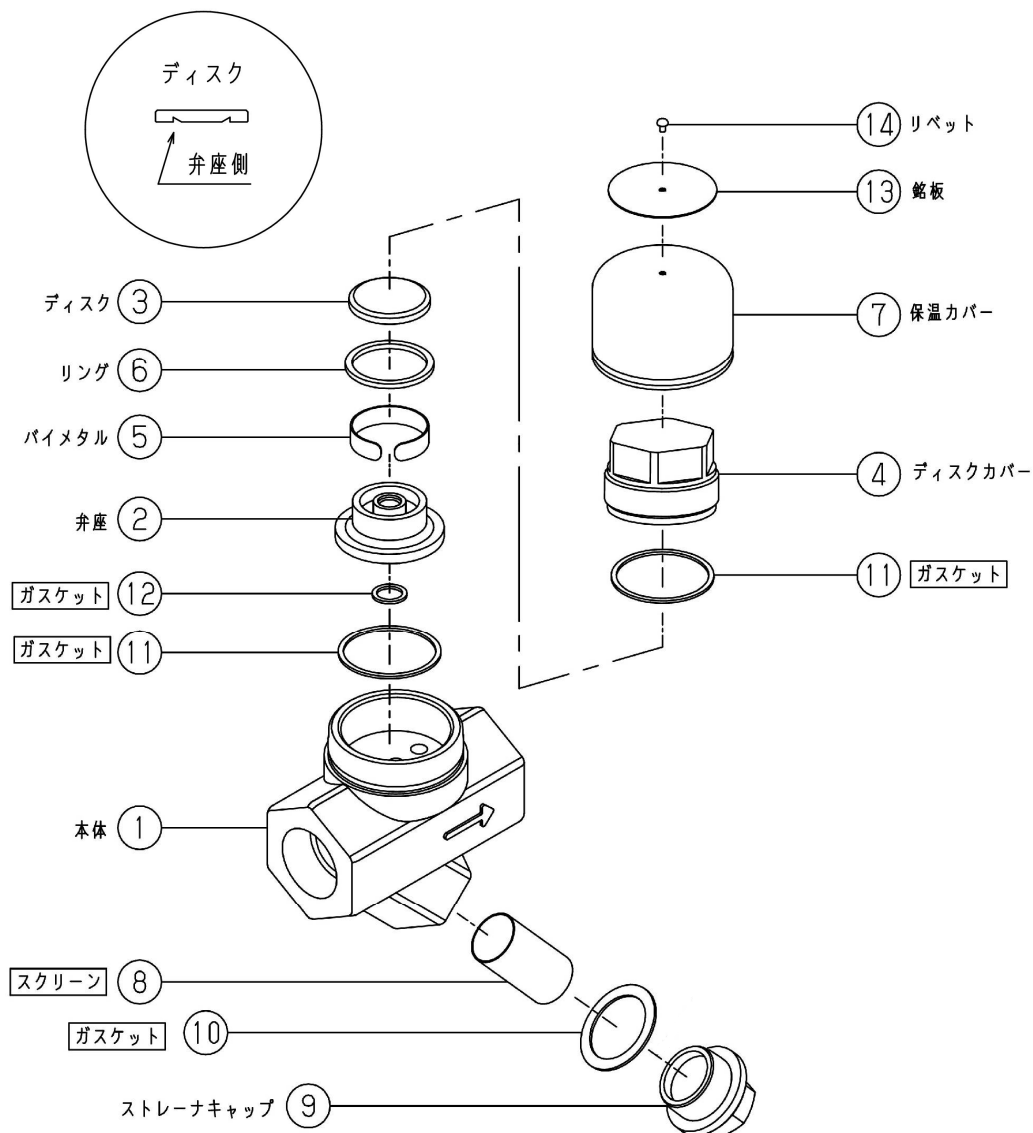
ディスク
弁座側

14 リベット
13 銘板
ディスク 3
7 保温カバー
リング 6
バイメタル 5
4 ディスクカバー
弁座 2
11 ガスケット
ガスケット 12
ガスケット 11
本体 1
スクリーン 8
ガスケット 10
ストレーナキャップ 9